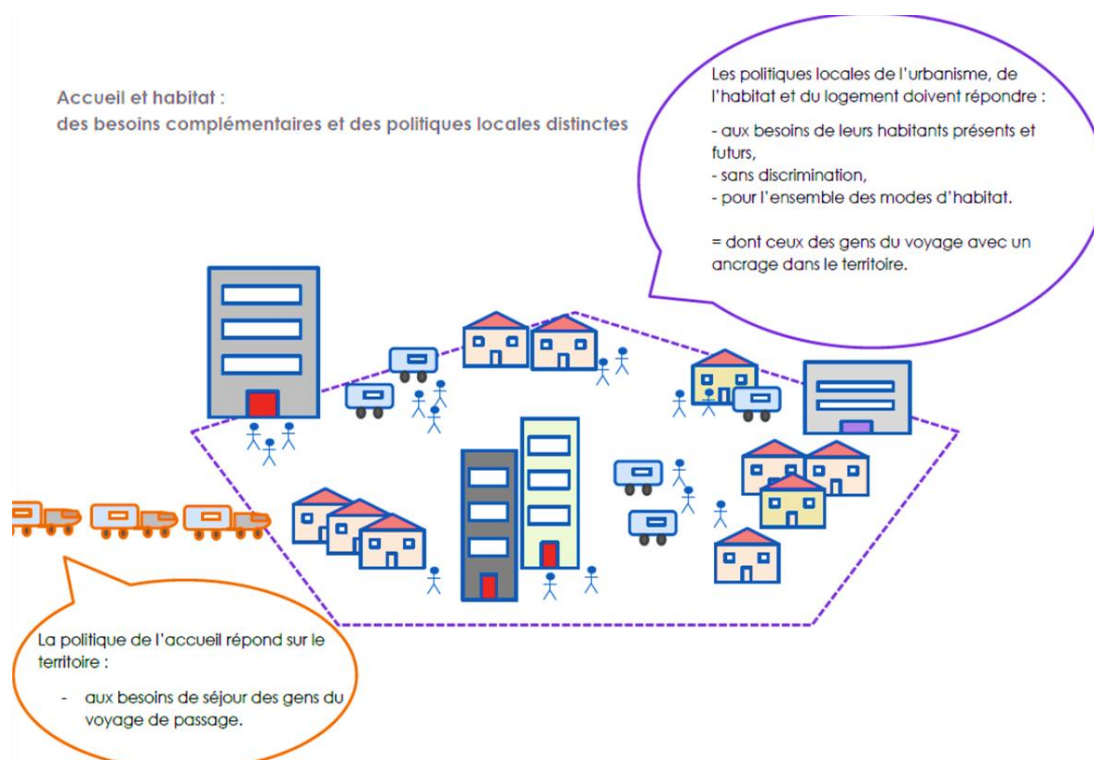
Accueil et habitat :
des besoins complémentaires et des politiques locales distinctes

Les politiques locales de l'urbanisme, de l'habitat et du logement doivent répondre :

- aux besoins de leurs habitants présents et futurs,
- sans discrimination,
- pour l'ensemble des modes d'habitat.

= dont ceux des gens du voyage avec un ancrage dans le territoire.

La politique de l'accueil répond sur le territoire :

- aux besoins de séjour des gens du voyage de passage.